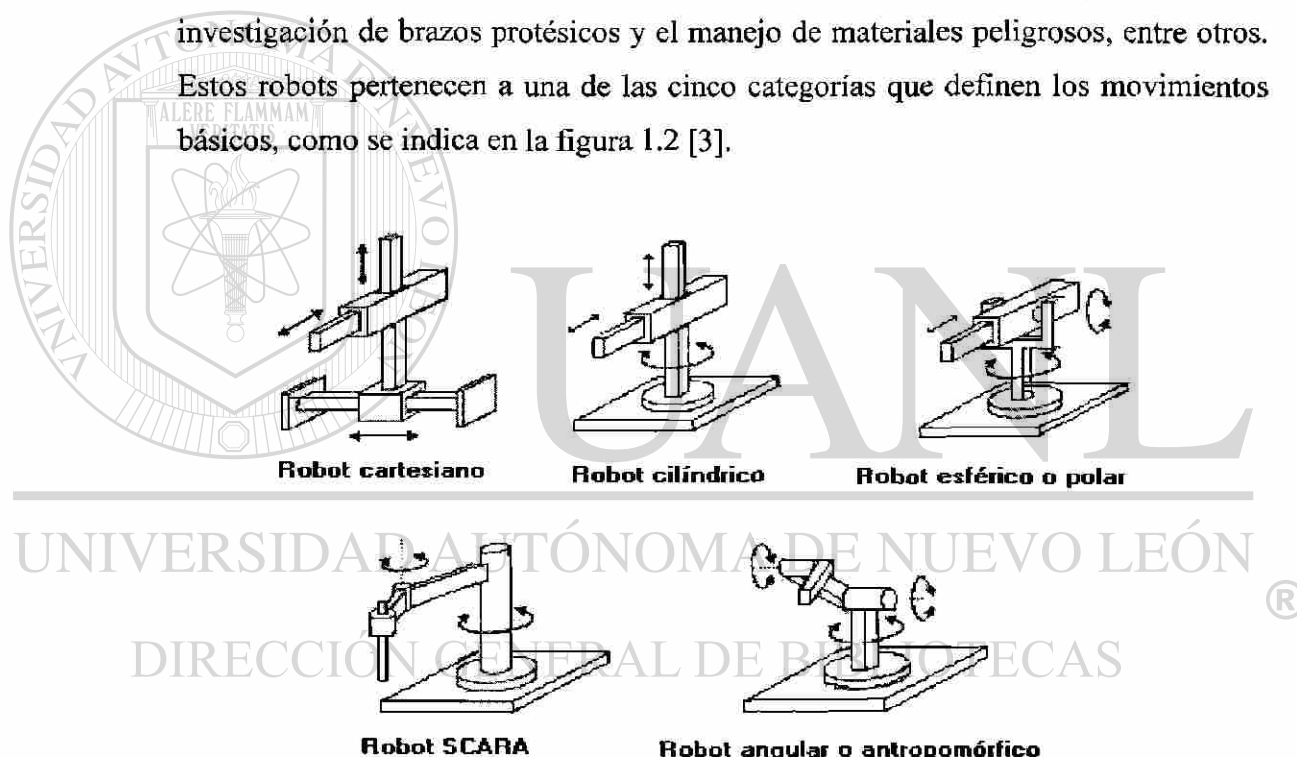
investigación de brazos protésicos y el manejo de materiales peligrosos, entre otros. Estos robots pertenecen a una de las cinco categorías que definen los movimientos básicos, como se indica en la figura 1.2 [3].

ALERE FLAMMAM

Robot cartesiano

Robot cilíndrico

Robot esférico o polar

UNIVERSIDAD AUTÓNOMA DE NUEVO LEÓN

®

DIRECCIÓN GENERAL DE BIBLIOTECAS

Robot SCARA

Robot angular o antropomórfico

UANL